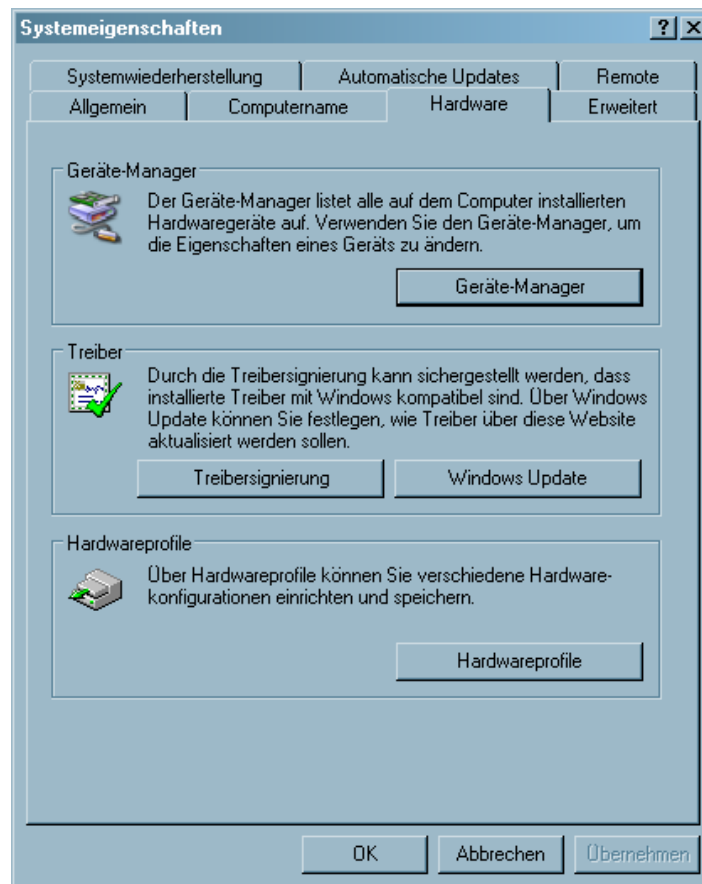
Systemeigenschaften

?

Systemwiederherstellung

Automatische Updates

Remote

Allgemein

Computername

Hardware

Erweitert

Geräte-Manager

Der Geräte-Manager listet alle auf dem Computer installierten Hardwaregeräte auf. Verwenden Sie den Geräte-Manager, um die Eigenschaften eines Geräts zu ändern.

Geräte-Manager

Treiber

Durch die Treibersignierung kann sichergestellt werden, dass installierte Treiber mit Windows kompatibel sind. Über Windows Update können Sie festlegen, wie Treiber über diese Website aktualisiert werden sollen.

Treibersignierung

Windows Update

Hardwareprofile

Über Hardwareprofile können Sie verschiedene Hardwarekonfigurationen einrichten und speichern.

Hardwareprofile

OK

Abbrechen

Übernehmen